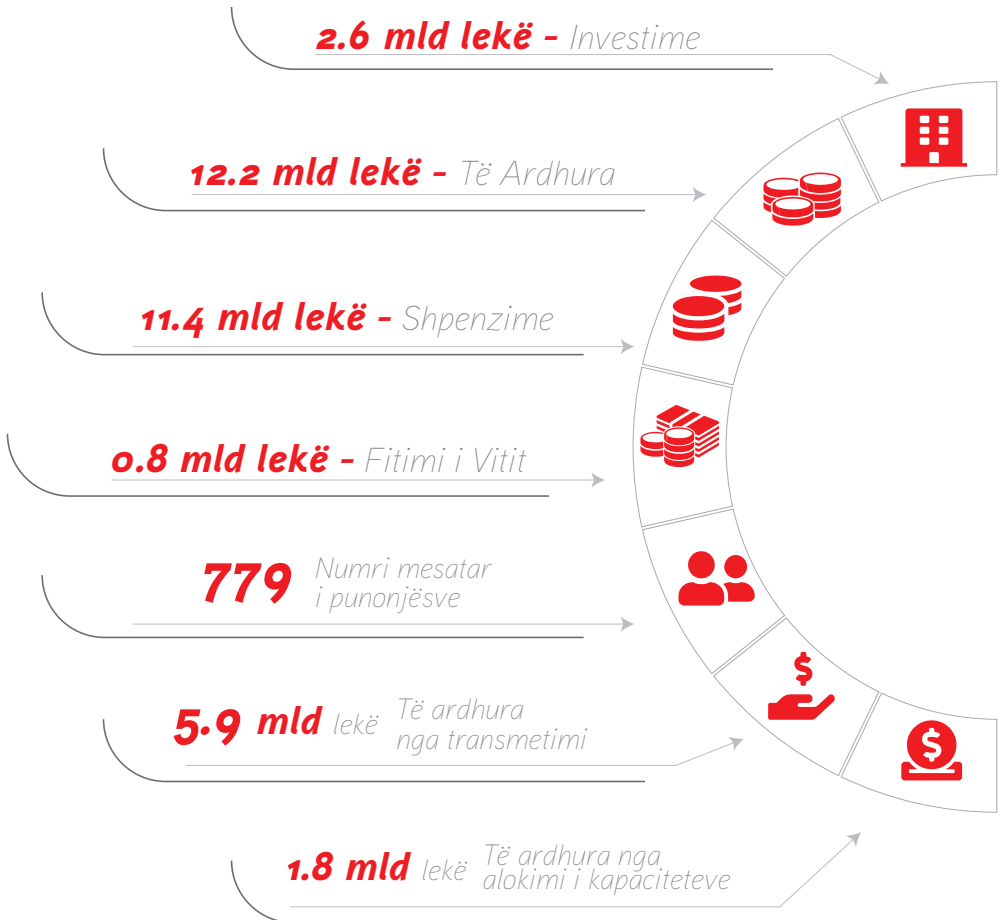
2.6 mld lekë - Investime

12.2 mld lekë - Të Ardhura

11.4 mld lekë - Shpenzime

0.8 mld lekë - Fitimi i Vitit

779 Numri mesatar i punonjësve

5.9 mld lekë Të ardhura nga transmetimi

1.8 mld lekë Të ardhura nga alokimi i kapaciteteve

$

$